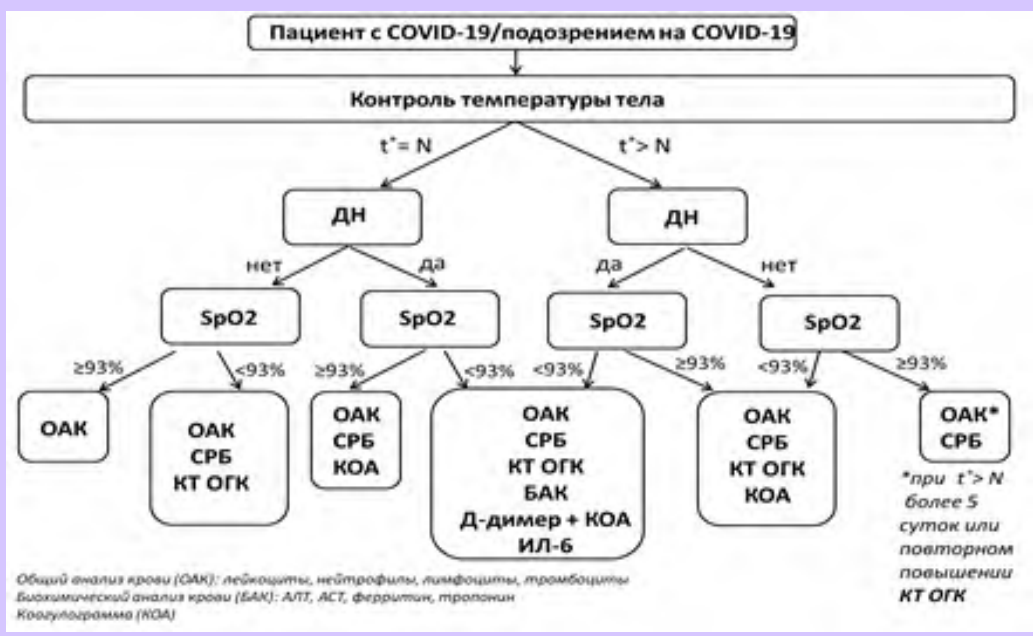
Пациент с COVID-19/подозрением на COVID-19

Контроль температуры тела

t°= N

t°> N

ДН

ДН

нет

да

да

нет

SpO2

SpO2

SpO2

SpO2

≥93%

<93%

≥93%

<93%

<93%

≥93%

<93%

≥93%

ОАК

ОАК
СРБ
КТ ОГК

ОАК
СРБ
КОА

ОАК
СРБ
КТ ОГК
БАК
Д-димер + КОА
ИЛ-6

ОАК
СРБ
КТ ОГК
КОА

ОАК*
СРБ

*при t°> N более 5 суток или повторном повышении КТ ОГК

Общий анализ крови (ОАК): лейкоциты, нейтрофилы, лимфоциты, тромбоциты
Биохимический анализ крови (БАК): АЛТ, АСТ, ферритин, тропонин
Коагулограмма (КОА)